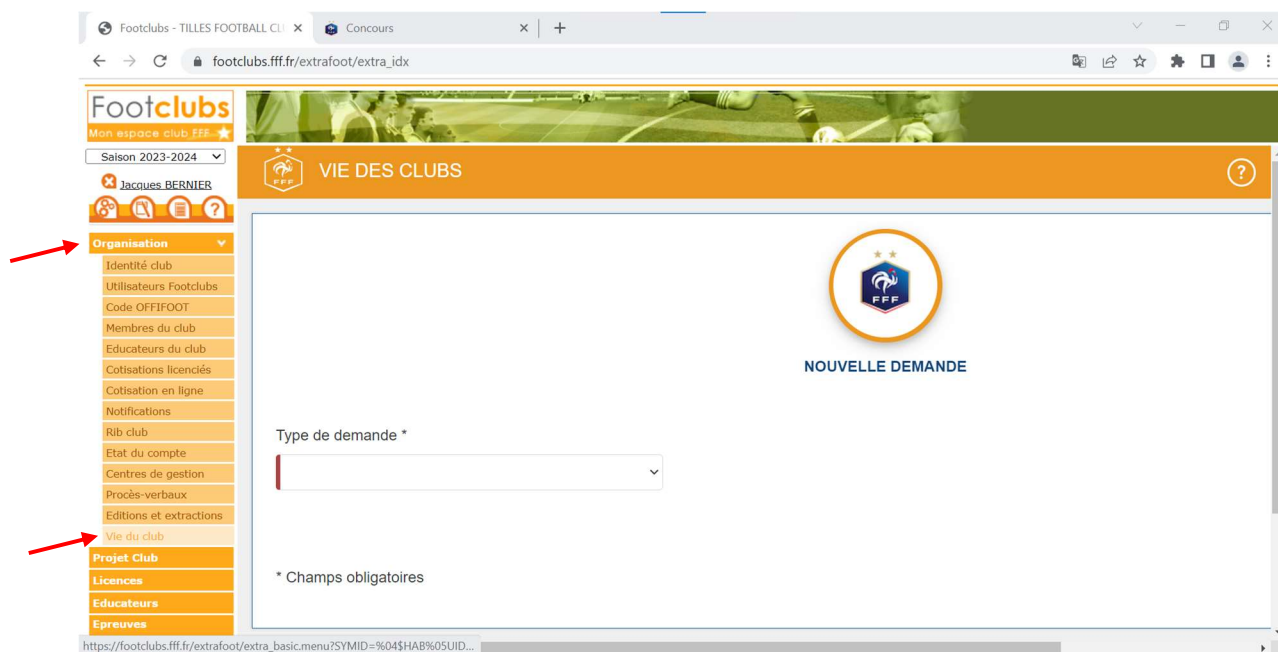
Footclubs - TILLES FOOTBALL CL ×
Concours ×
+

footclubs.fff.fr/extrafoot/extra_idx

Footclubs
Mon espace club FFF

Saison 2023-2024

Jacques BERNIER

Organisation
Identité club
Utilisateurs Footclubs
Code OFFIFOOT
Membres du club
Educateurs du club
Cotisations licenciés
Cotisation en ligne
Notifications
Rib club
Etat du compte
Centres de gestion
Procès-verbaux
Editions et extractions
Vie du club
Projet Club
Licences
Educateurs
Epreuves

FFF
VIE DES CLUBS
?

FFF
NOUVELLE DEMANDE

Type de demande *

* Champs obligatoires

https://footclubs.fff.fr/extrafoot/extra_basic.menu?SYMID=%04$HAB%05UID...